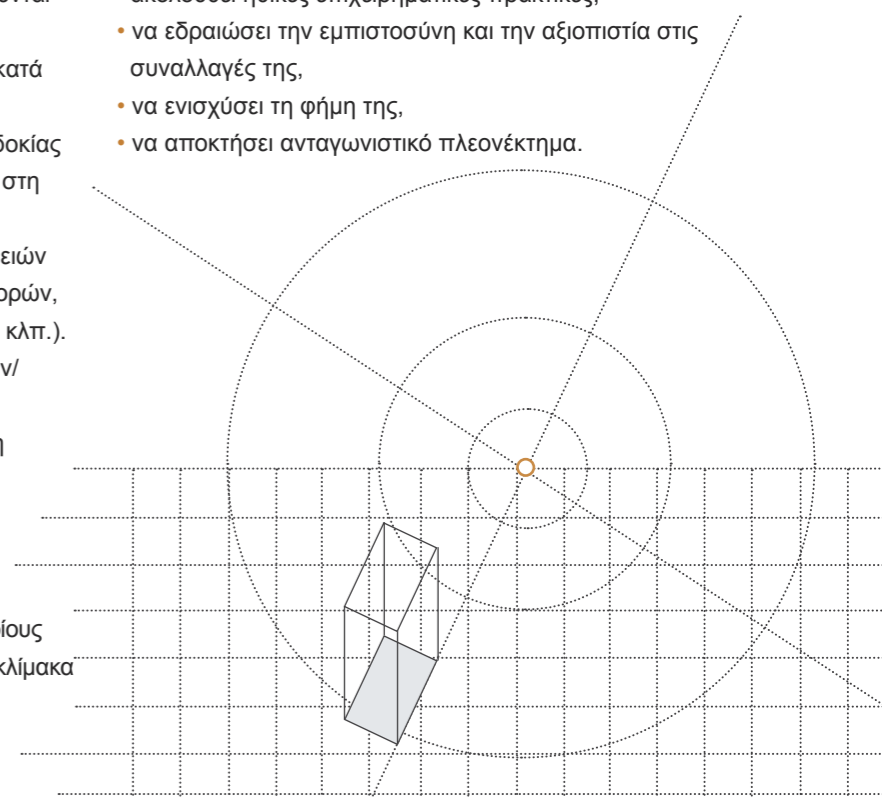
ονται

κατά

δοκίας
στη

ειών
ορών,
κλπ.).
ν/

η

ίους
κλίμακα

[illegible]
• να εδραιώσει την εμπιστοσύνη και την αξιοπιστία στις συναλλαγές της,
• να ενισχύσει τη φήμη της,
• να αποκτήσει ανταγωνιστικό πλεονέκτημα.